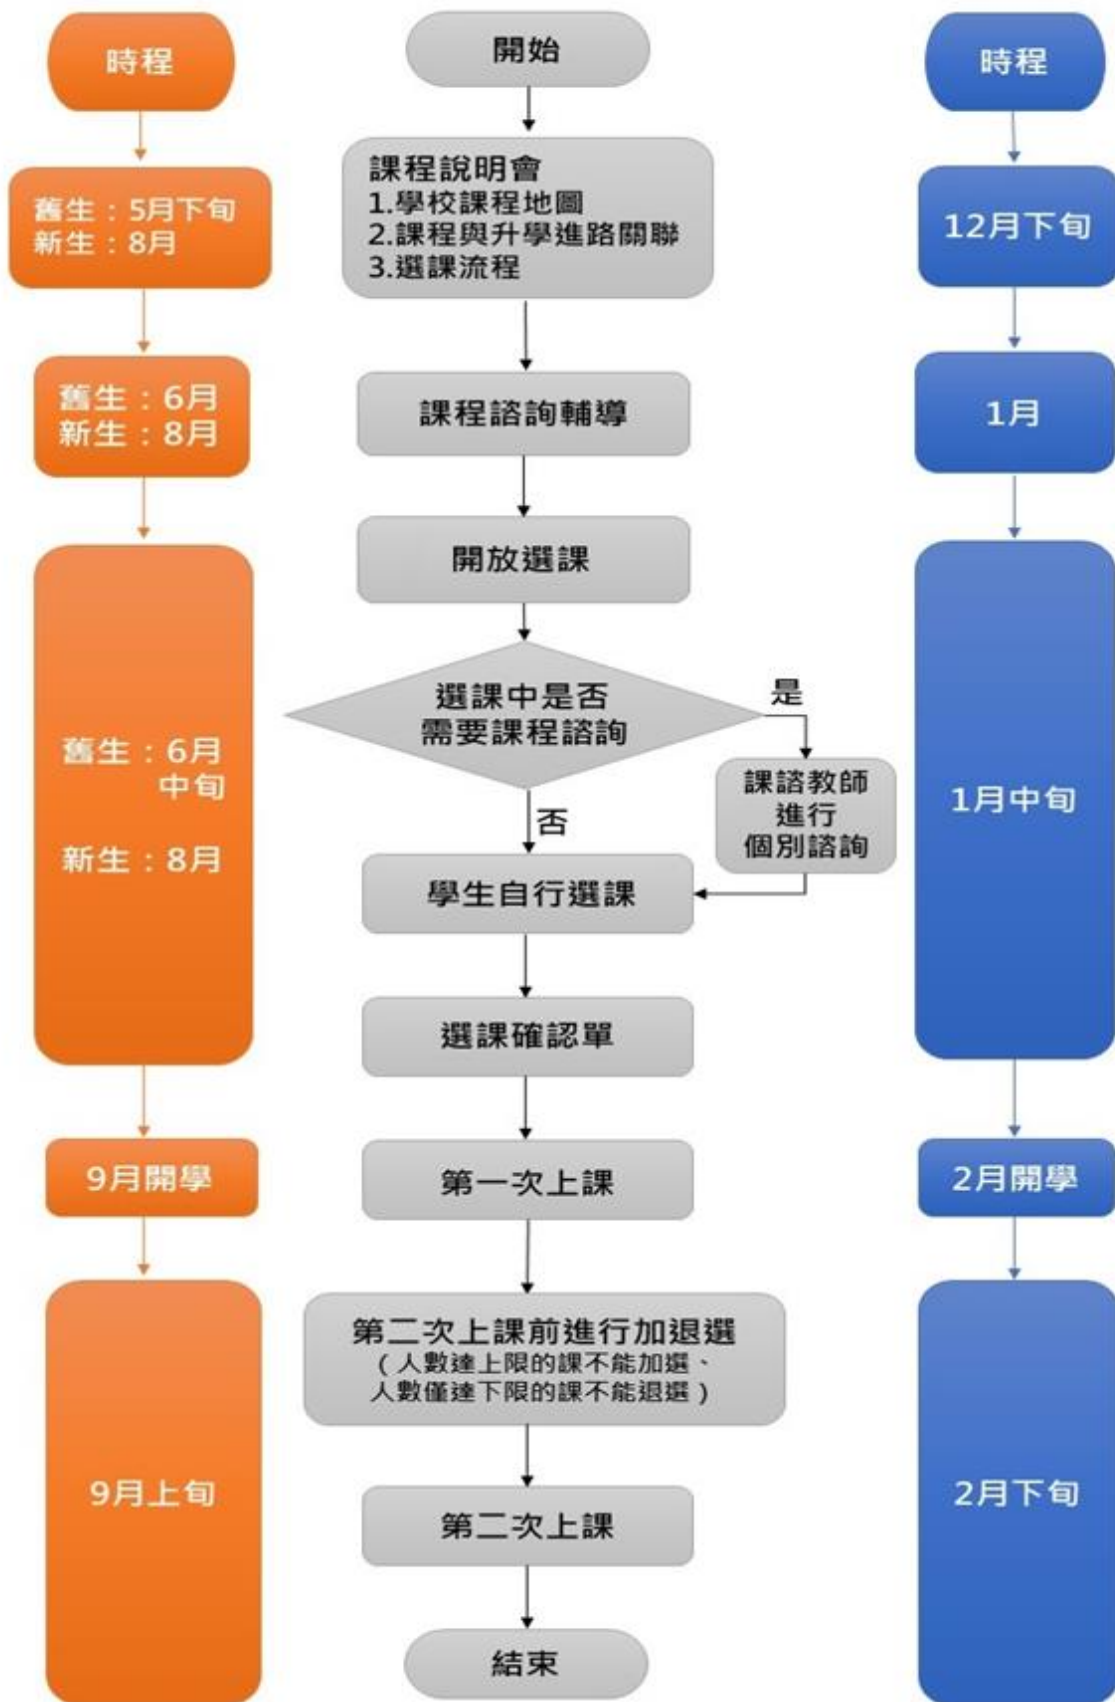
時程

舊生：5月下旬
新生：8月

舊生：6月
新生：8月

舊生：6月中旬

新生：8月

9月開學

9月上旬

開始

課程說明會
1.學校課程地圖
2.課程與升學進路關聯
3.選課流程

課程諮詢輔導

開放選課

選課中是否需要課程諮詢

是

課諮教師進行個別諮詢

否

學生自行選課

選課確認單

第一次上課

第二次上課前進行加退選
（人數達上限的課不能加選、人數僅達下限的課不能退選）

第二次上課

結束

時程

12月下旬

1月

1月中旬

2月開學

2月下旬